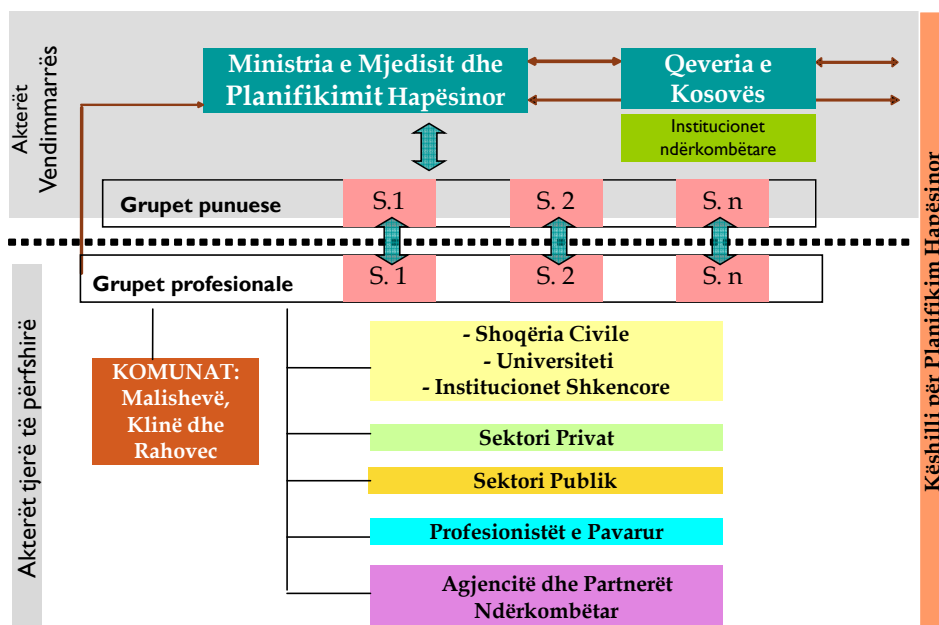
Akterët Vendimmarrës

Ministria e Mjedisit dhe Planifikimit Hapësinor

Qeveria e Kosovës

Institucionet ndërkombëtare

Grupet punuese

S.1

S. 2

S. n

Grupet profesionale

S. 1

S. 2

S. n

Akterët tjerë të përfshirë

KOMUNAT: Malishevë, Klinë dhe Rahovec

- Shoqëria Civile
- Universiteti
- Institucionet Shkencore

Sektori Privat

Sektori Publik

Profesionistët e Pavarur

Agjencitë dhe Partnerët Ndërkombëtar

Këshilli për Planifikim Hapësinor